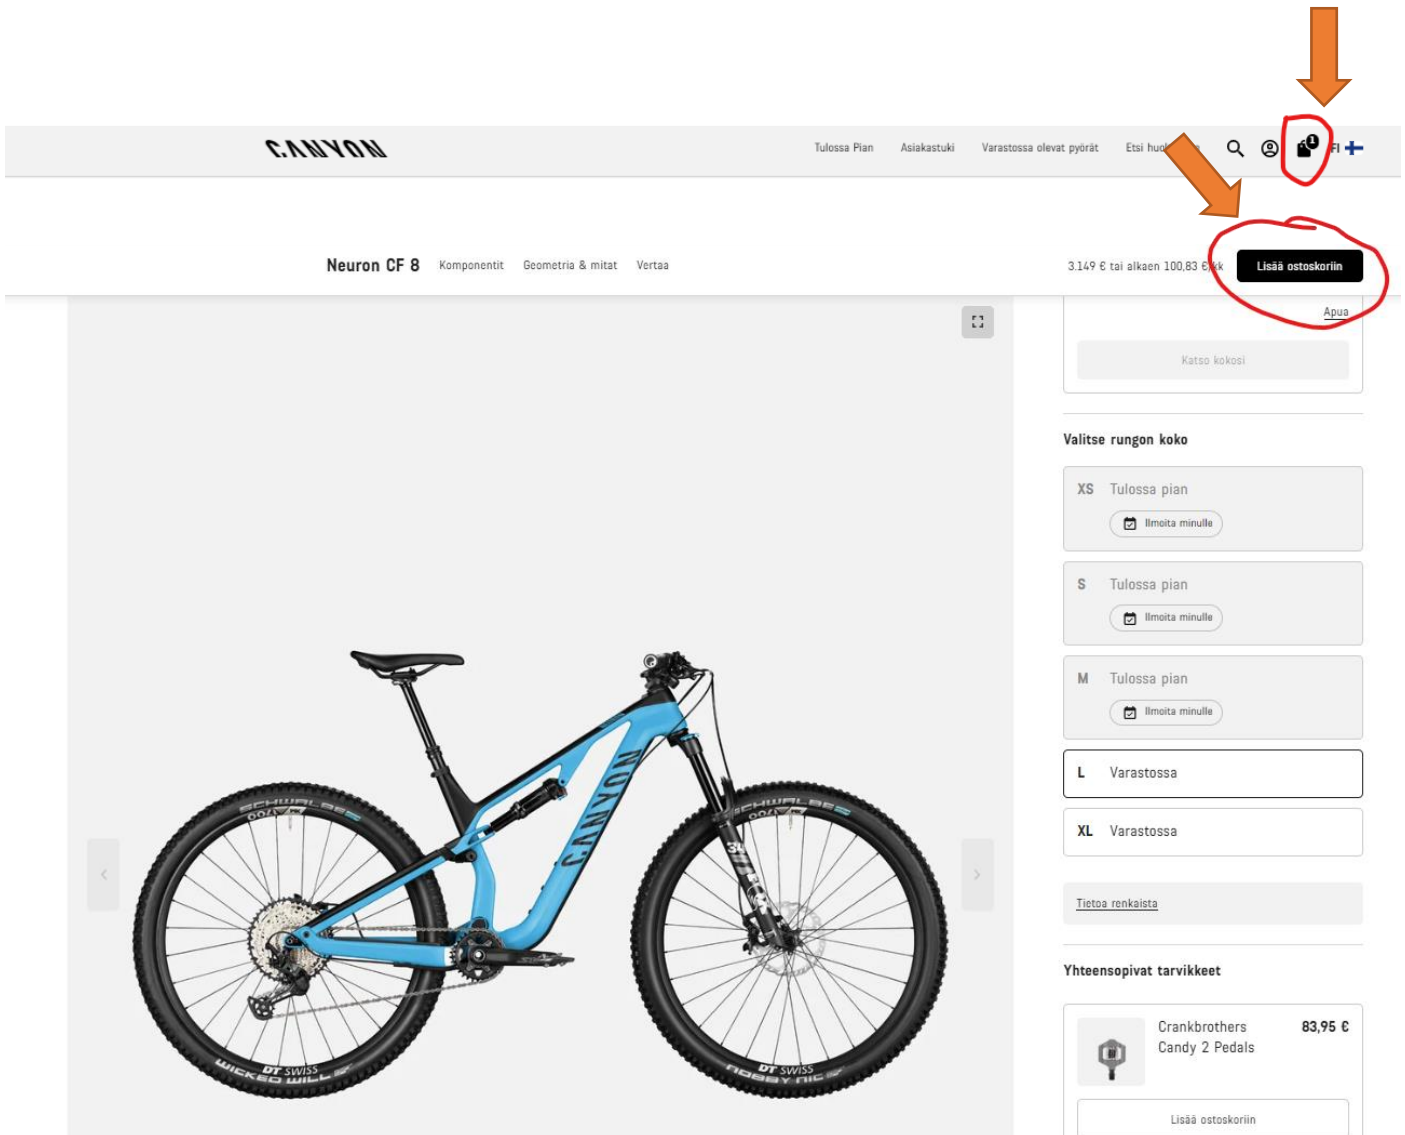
CANYON

Tulossa Pian Asiakastuki Varastossa olevat pyörät Etsi huo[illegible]

1

FI

Neuron CF 8 Komponentit Geometria & mitat Vertaa

3.149 € tai alkaen 100,83 €/kk

Lisää ostoskoriin

Apua

Katso kokosi

Valitse rungon koko

XS Tulossa pian
Ilmoita minulle

S Tulossa pian
Ilmoita minulle

M Tulossa pian
Ilmoita minulle

L Varastossa

XL Varastossa

Tietoa renkaista

Yhteensopivat tarvikkeet

Crankbrothers Candy 2 Pedals 83,95 €

Lisää ostoskoriin

CANYON
SCHWALBE
DT SWISS
WICKED WILL
NOBBY NIC
FOX